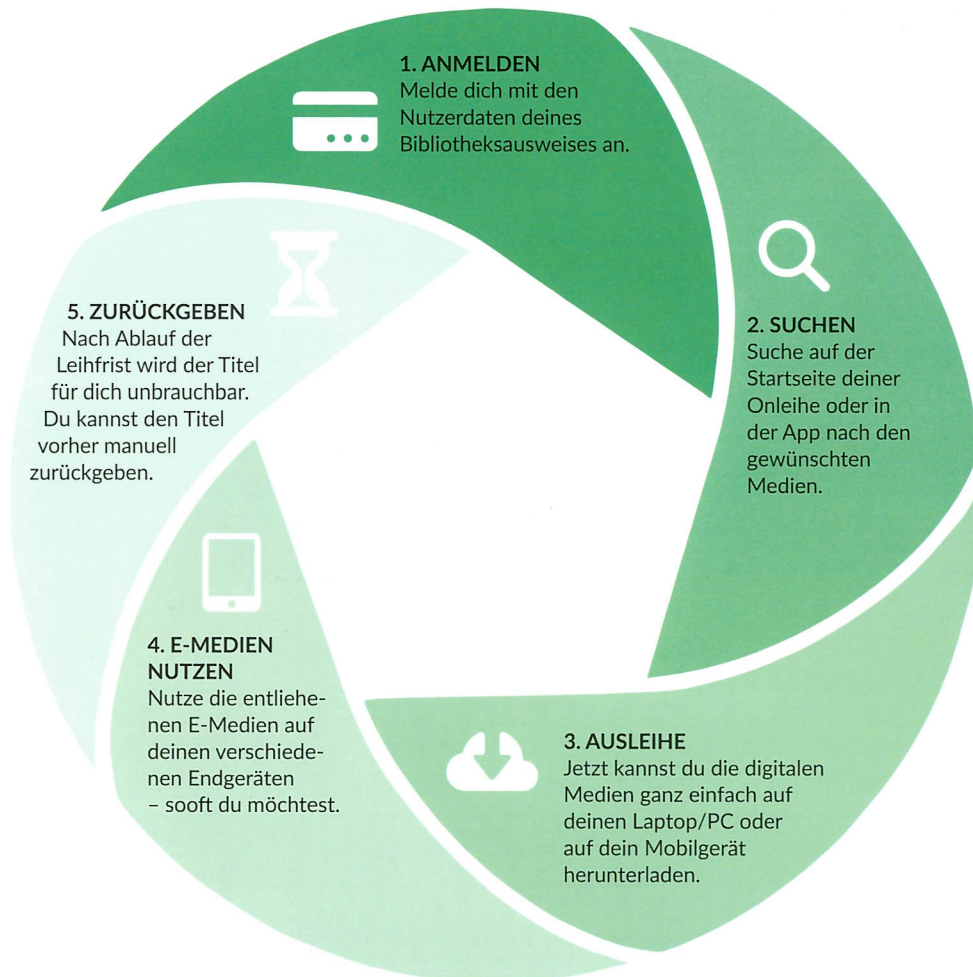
1. ANMELDEN
Melde dich mit den Nutzerdaten deines Bibliotheksausweises an.

2. SUCHEN
Suche auf der Startseite deiner Onleihe oder in der App nach den gewünschten Medien.

3. AUSLEIHE
Jetzt kannst du die digitalen Medien ganz einfach auf deinen Laptop/PC oder auf dein Mobilgerät herunterladen.

4. E-MEDIEN NUTZEN
Nutze die entliehenen E-Medien auf deinen verschiedenen Endgeräten – sooft du möchtest.

5. ZURÜCKGEBEN
Nach Ablauf der Leihfrist wird der Titel für dich unbrauchbar. Du kannst den Titel vorher manuell zurückgeben.